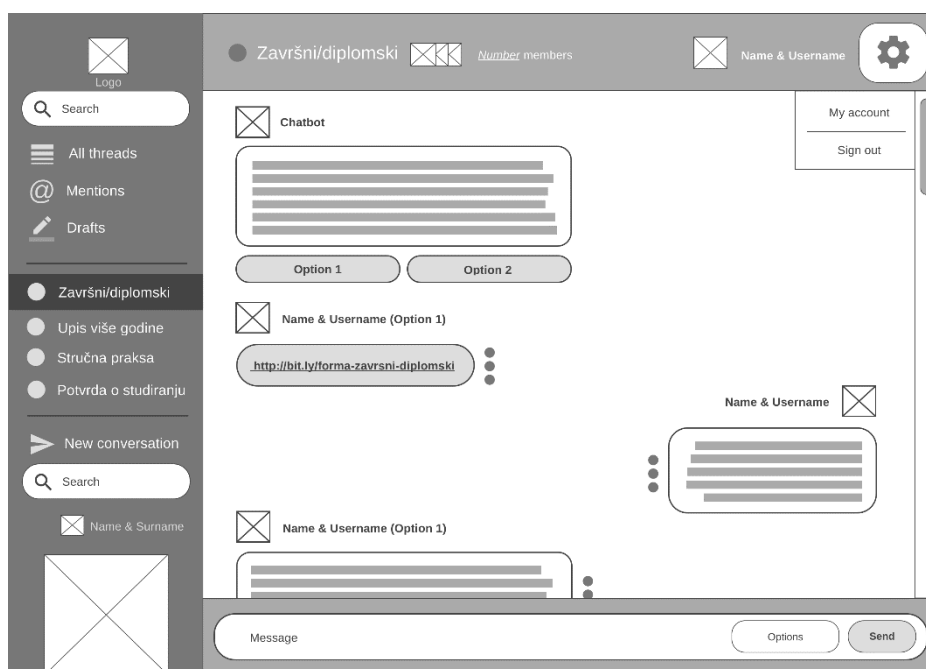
Logo

Search

All threads

Mentions

Drafts

Završni/diplomski

Upis više godine

Stručna praksa

Potvrda o studiranju

New conversation

Search

Name & Surname

Završni/diplomski

Number members

Name & Username

My account

Sign out

Chatbot

Option 1

Option 2

Name & Username (Option 1)

http://bit.ly/forma-zavrsni-diplomski

Name & Username

Name & Username (Option 1)

Message

Options

Send